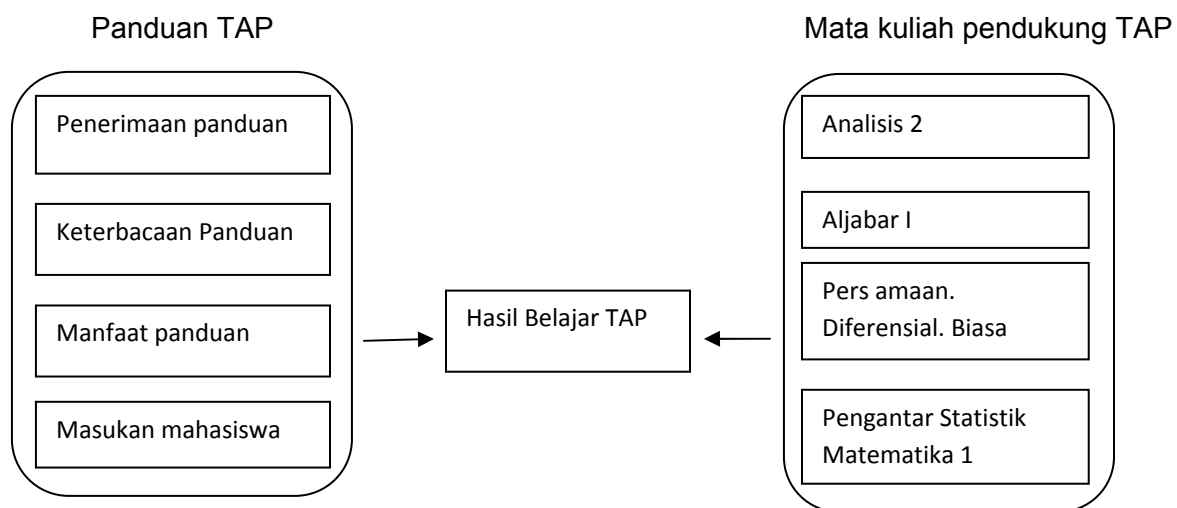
Panduan TAP

Penerimaan panduan

Keterbacaan Panduan

Manfaat panduan

Masukan mahasiswa

Hasil Belajar TAP

Mata kuliah pendukung TAP

Analisis 2

Aljabar I

Pers amaan. Diferensial. Biasa

Pengantar Statistik Matematika 1